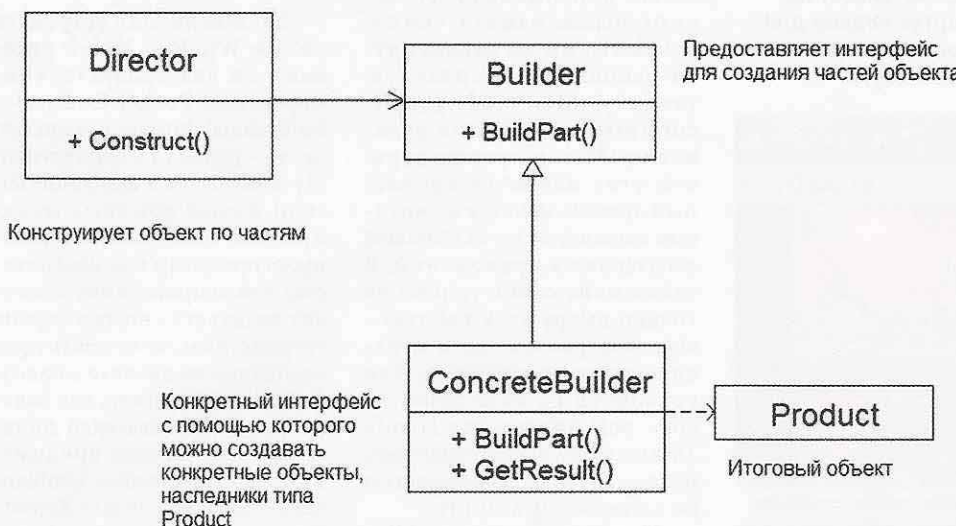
Director

+ Construct()

Builder

+ BuildPart()

Предоставляет интерфейс для создания частей объекта

Конструирует объект по частям

ConcreteBuilder

+ BuildPart()
+ GetResult()

Конкретный интерфейс с помощью которого можно создавать конкретные объекты, наследники типа Product

Product

Итоговый объект